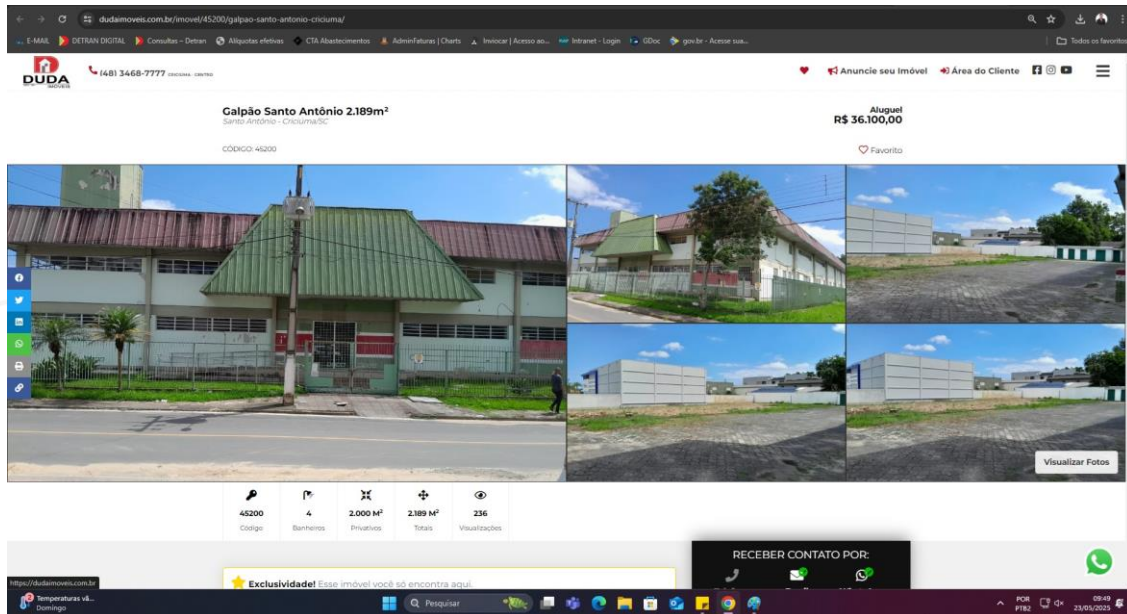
dudaimoveis.com.br/imovel/45200/galpao-santo-antonio-criciuma/

E-MAIL DETRAN DIGITAL Consultas - Detran Alíquotas efetivas CTA Abastecimentos AdminFaturas | Charts Invoicar | Acesso ao... Intranet - Login GDoc gov.br - Acesse sua... Todos os favoritos

DUDA IMÓVEIS (48) 3468-7777 CRICIÚMA - CENTRO

Anuncie seu Imóvel Área do Cliente

Galpão Santo Antônio 2.189m²
Santo Antônio - Criciúma/SC

Aluguel
R$ 36.100,00

CÓDIGO: 45200

Favorito

Visualizar Fotos

| 45200 | 4 | 2.000 M² | 2.189 M² | 236 |
|---|---|---|---|---|
| Código | Banheiros | Privativos | Totais | Visualizações |

RECEBER CONTATO POR:

https://dudaimoveis.com.br

Exclusividade! Esse imóvel você só encontra aqui.

Temperaturas vã... Domingo

Pesquisar

POR PTB2 09:49 23/05/2025